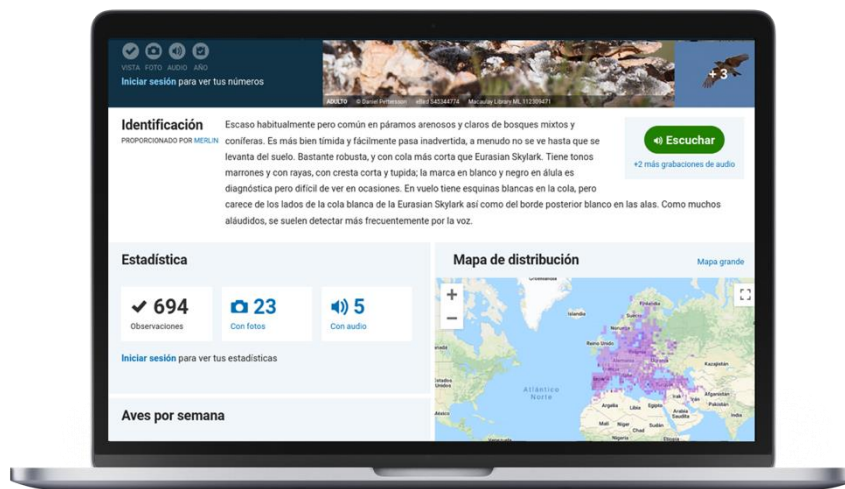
VISTA FOTO AUDIO AÑO

Iniciar sesión para ver tus números

ADULTO © Daniel Pettersson eBird S45344774 Macaulay Library ML 112309471

+3

Identificación
PROPORCIONADO POR MERLIN

Escaso habitualmente pero común en páramos arenosos y claros de bosques mixtos y coníferas. Es más bien tímida y fácilmente pasa inadvertida, a menudo no se ve hasta que se levanta del suelo. Bastante robusta, y con cola más corta que Eurasian Skylark. Tiene tonos marrones y con rayas, con cresta corta y tupida; la marca en blanco y negro en álula es diagnóstica pero difícil de ver en ocasiones. En vuelo tiene esquinas blancas en la cola, pero carece de los lados de la cola blanca de la Eurasian Skylark así como del borde posterior blanco en las alas. Como muchos aláudidos, se suelen detectar más frecuentemente por la voz.

Escuchar
+2 más grabaciones de audio

Estadística

694
Observaciones

23
Con fotos

5
Con audio

Iniciar sesión para ver tus estadísticas

Aves por semana

Mapa de distribución
Mapa grande

+
−

Islandia
Atlántico Norte
Kazajistán
Argelia
Libia
Egipto
Mali
Níger
Chad
Sudán
Afganistán
Irán